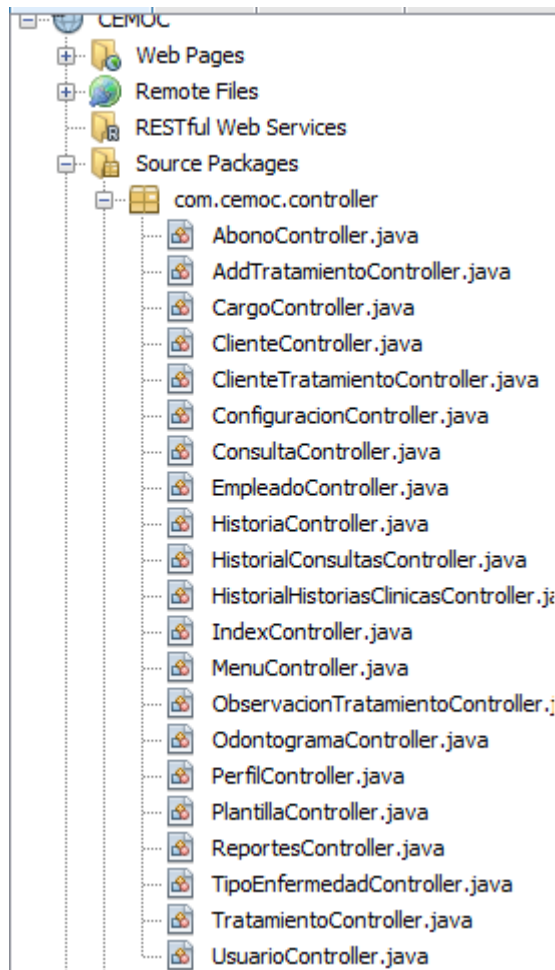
CEMOC
Web Pages
Remote Files
RESTful Web Services
Source Packages
com.cemoc.controller
AbonoController.java
AddTratamientoController.java
CargoController.java
ClienteController.java
ClienteTratamientoController.java
ConfiguracionController.java
ConsultaController.java
EmpleadoController.java
HistoriaController.java
HistorialConsultasController.java
HistorialHistoriasClinicasController.ja
IndexController.java
MenuController.java
ObservacionTratamientoController.j
OdontogramaController.java
PerfilController.java
PlantillaController.java
ReportesController.java
TipoEnfermedadController.java
TratamientoController.java
UsuarioController.java